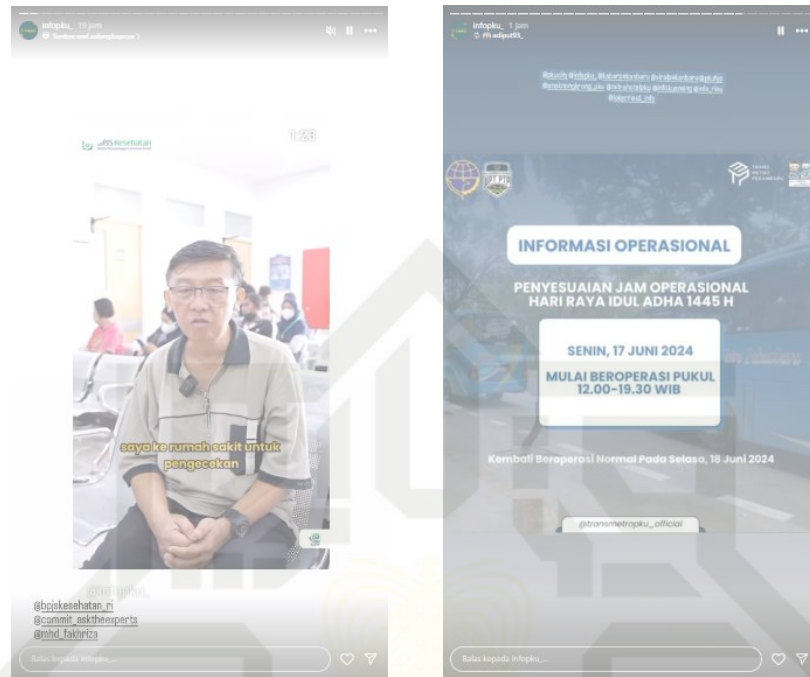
infopku_ 19 jam
Bantuan soal selengkapnya >

BPJS Kesehatan

1:23

saya ke rumah sakit untuk pengecekan

@infopku_

@bpjskesehatan_ri
@commit_asktheexperts
@mhd_fakhriza

Balas kepada infopku_...

infopku_ 1 jam
adiputt0_

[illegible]

INFORMASI OPERASIONAL

PENYESUAIAN JAM OPERASIONAL HARI RAYA IDUL ADHA 1445 H

SENIN, 17 JUNI 2024

MULAI BEROPERASI PUKUL 12.00-19.30 WIB

Kembali Beroperasi Normal Pada Selasa, 18 Juni 2024

@transmetropku_official

Balas kepada infopku_...